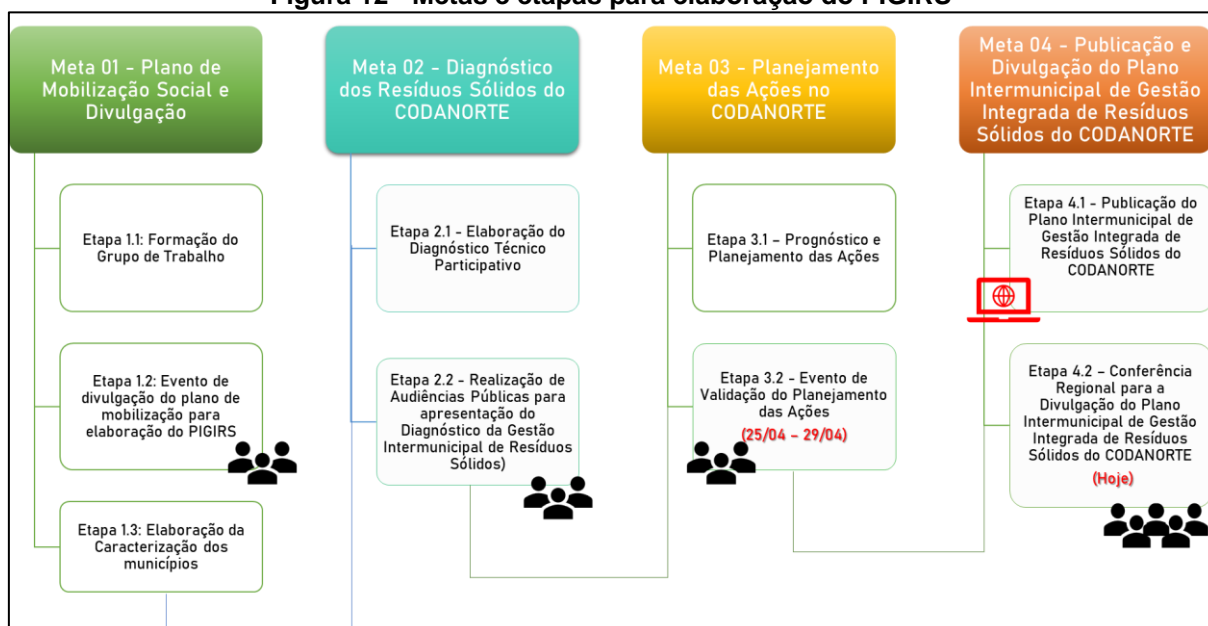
Figura 12 - Metas e etapas para elaboração do PIGIRS

Meta 01 - Plano de Mobilização Social e Divulgação

Etapa 1.1: Formação do Grupo de Trabalho

Etapa 1.2: Evento de divulgação do plano de mobilização para elaboração do PIGIRS

Etapa 1.3: Elaboração da Caracterização dos municípios

Meta 02 - Diagnóstico dos Resíduos Sólidos do CODANORTE

Etapa 2.1 - Elaboração do Diagnóstico Técnico Participativo

Etapa 2.2 - Realização de Audiências Públicas para apresentação do Diagnóstico da Gestão Intermunicipal de Resíduos Sólidos)

Meta 03 - Planejamento das Ações no CODANORTE

Etapa 3.1 – Prognóstico e Planejamento das Ações

Etapa 3.2 - Evento de Validação do Planejamento das Ações (25/04 – 29/04)

Meta 04 - Publicação e Divulgação do Plano Intermunicipal de Gestão Integrada de Resíduos Sólidos do CODANORTE

Etapa 4.1 - Publicação do Plano Intermunicipal de Gestão Integrada de Resíduos Sólidos do CODANORTE

Etapa 4.2 – Conferência Regional para a Divulgação do Plano Intermunicipal de Gestão Integrada de Resíduos Sólidos do CODANORTE (Hoje)